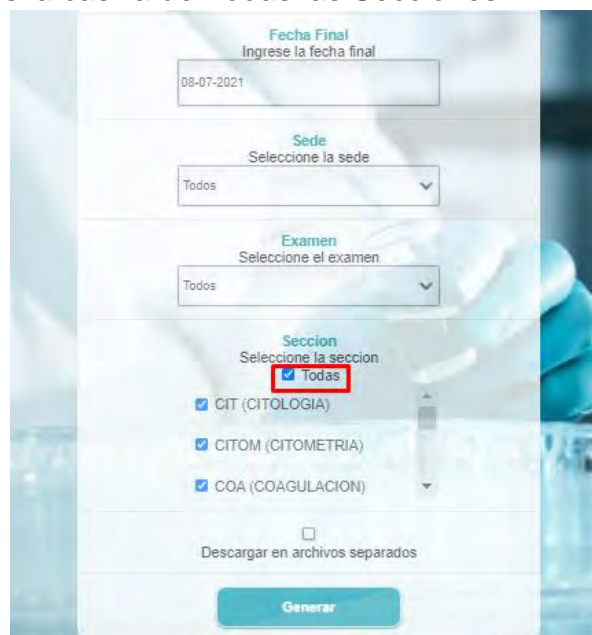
Fecha Final
Ingrese la fecha final

08-07-2021

Sede
Seleccione la sede

Todos

Examen
Seleccione el examen

Todos

Seccion
Seleccione la seccion

Todas

CIT (CITOLOGIA)

CITOM (CITOMETRIA)

COA (COAGULACION)

Descargar en archivos separados

Generar